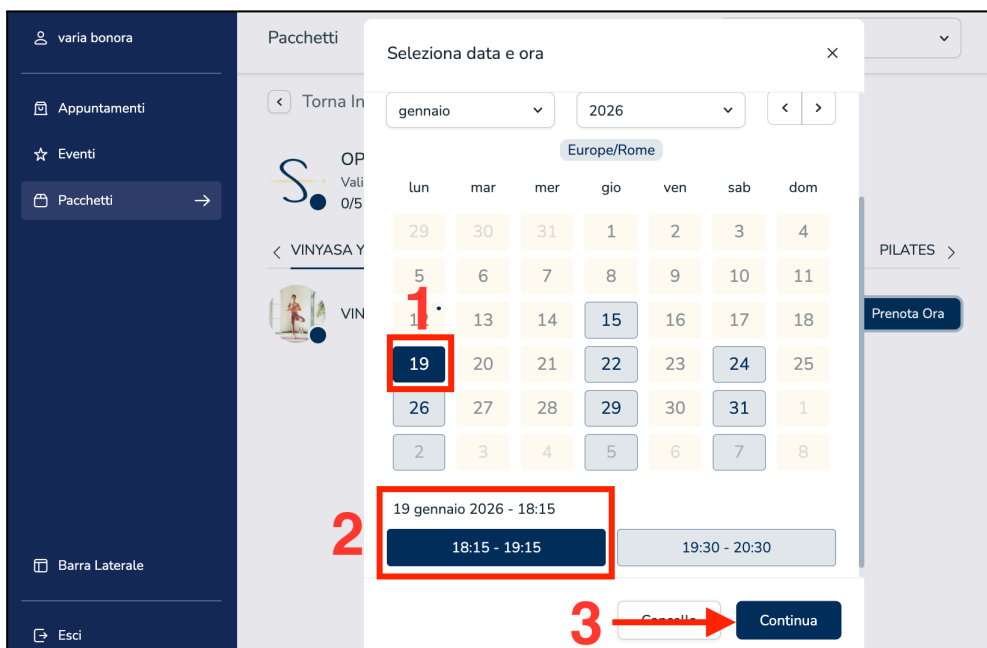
varia bonora

Appuntamenti

Eventi

Pacchetti

Barra Laterale

Esci

Pacchetti

Torna In

OP
Vali
0/5

VINYASA Y

VIN

PILATES

Prenota Ora

Seleziona data e ora

×

gennaio

2026

Europe/Rome

| lun | mar | mer | gio | ven | sab | dom |
|---|---|---|---|---|---|---|
| 29 | 30 | 31 | 1 | 2 | 3 | 4 |
| 5 | 6 | 7 | 8 | 9 | 10 | 11 |
| 12 | 13 | 14 | 15 | 16 | 17 | 18 |
| 19 | 20 | 21 | 22 | 23 | 24 | 25 |
| 26 | 27 | 28 | 29 | 30 | 31 | 1 |
| 2 | 3 | 4 | 5 | 6 | 7 | 8 |

1

19 gennaio 2026 - 18:15

2

18:15 - 19:15

19:30 - 20:30

3

Cancella

Continua